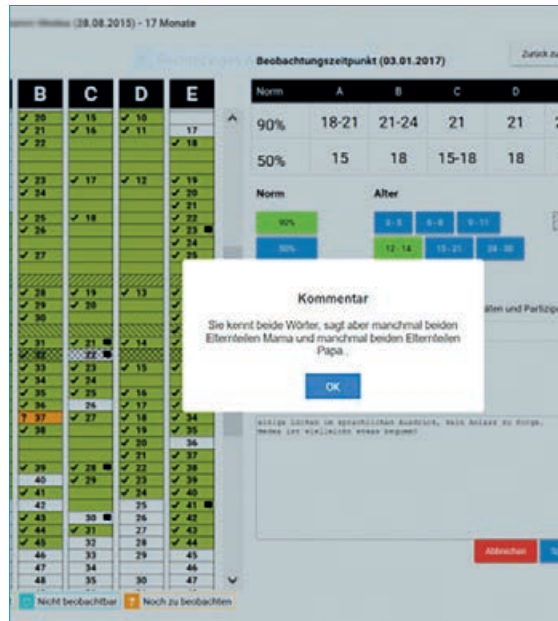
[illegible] (28.08.2015) - 17 Monate

Beobachtungszeitpunkt (03.01.2017)

Zurück zu

| B | C | D | E |
|---|---|---|---|
| ✓ 20 | ✓ 15 | ✓ 10 | |
| ✓ 21 | ✓ 16 | ✓ 11 | 17 |
| ✓ 22 | | | ✓ 18 |
| ✓ 23 | ✓ 17 | ✓ 12 | ✓ 19 |
| ✓ 24 | | | ✓ 20 |
| | | | ✓ 21 |
| ✓ 25 | ✓ 18 | | ✓ 22 |
| ✓ 26 | | | ✓ 23 |
| | | | ✓ 24 |
| ✓ 27 | | | ✓ 25 |
| ✓ 28 | ✓ 19 | ✓ 13 | |
| ✓ 29 | ✓ 20 | | |
| ✓ 30 | | | |
| ✓ 31 | ✓ 21 | ✓ 14 | |
| ✓ 32 | 22 | | |
| ✓ 33 | ✓ 23 | ✓ 15 | |
| ✓ 34 | ✓ 24 | | |
| ✓ 35 | ✓ 25 | ✓ 16 | |
| ✓ 36 | 26 | ✓ 17 | |
| ? 37 | ✓ 27 | ✓ 18 | ✓ 34 |
| ✓ 38 | | ✓ 19 | ✓ 35 |
| | | ✓ 20 | 36 |
| | | ✓ 21 | ✓ 37 |
| ✓ 39 | ✓ 28 | ✓ 22 | ✓ 38 |
| 40 | ✓ 29 | ✓ 23 | ✓ 39 |
| ✓ 41 | | ✓ 24 | ✓ 40 |
| 42 | | 25 | ✓ 41 |
| ✓ 43 | 30 | 26 | ✓ 42 |
| ✓ 44 | ✓ 31 | ✓ 27 | ✓ 43 |
| ✓ 45 | 32 | 28 | ✓ 44 |
| 46 | 33 | 29 | 45 |
| 47 | 34 | | 46 |
| 48 | 35 | 30 | 47 |

| Norm | A | B | C | D |
|---|---|---|---|---|
| 90% | 18-21 | 21-24 | 21 | 21 |
| 50% | 15 | 18 | 15-18 | 18 |

Norm
90%
50%

Alter
0 - 5 6 - 8 9 - 11
12 - 14 15 - 21 24 - 30

Kommentar

Sie kennt beide Wörter, sagt aber manchmal beiden Elternteilen Mama und manchmal beiden Elternteilen Papa.

OK

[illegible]ten und Partizip

einige Lücken im sprachlichen Ausdruck, kein Anlass zu Sorge. Medea ist vielleicht etwas bequem!

Abbrechen

Nicht beobachtbar
Noch zu beobachten